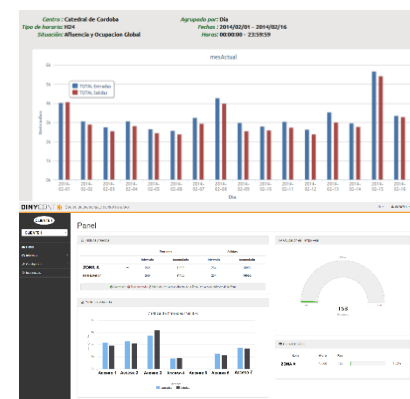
Centro : Catedral de Cordoba
Tipo de horario: H24
Situación: Afluencia y Ocupacion Global
Agrupado por: Día
Fechas : 2014/02/01 - 2014/02/16
Horas: 00:00:00 - 23:59:59

mesActual

TOTAL Entradas
TOTAL Salidas

2014-02-01
2014-02-02
2014-02-03
2014-02-04
2014-02-05
2014-02-06
2014-02-07
2014-02-08
2014-02-09
2014-02-10
2014-02-11
2014-02-12
2014-02-13
2014-02-14
2014-02-15
2014-02-16

Día

DINYCON

Panel

ZONA A

Acceso 1
Acceso 2
Acceso 3
Acceso 4
Acceso 5
Acceso 6
ACCESO 7

ZONA A